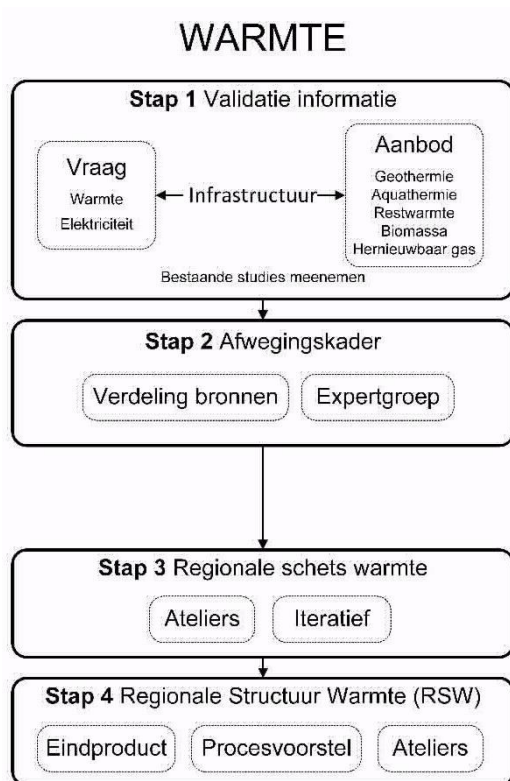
WARMTE

Stap 1 Validatie informatie

Vraag
Warmte
Elektriciteit

Infrastructuur

Aanbod
Geothermie
Aquathermie
Restwarmte
Biomassa
Hernieuwbaar gas

Bestaande studies meenemen

Stap 2 Afwegingskader

Verdeling bronnen

Expertgroep

Stap 3 Regionale schets warmte

Ateliers

Iteratief

Stap 4 Regionale Structuur Warmte (RSW)

Eindproduct

Procesvoorstel

Ateliers